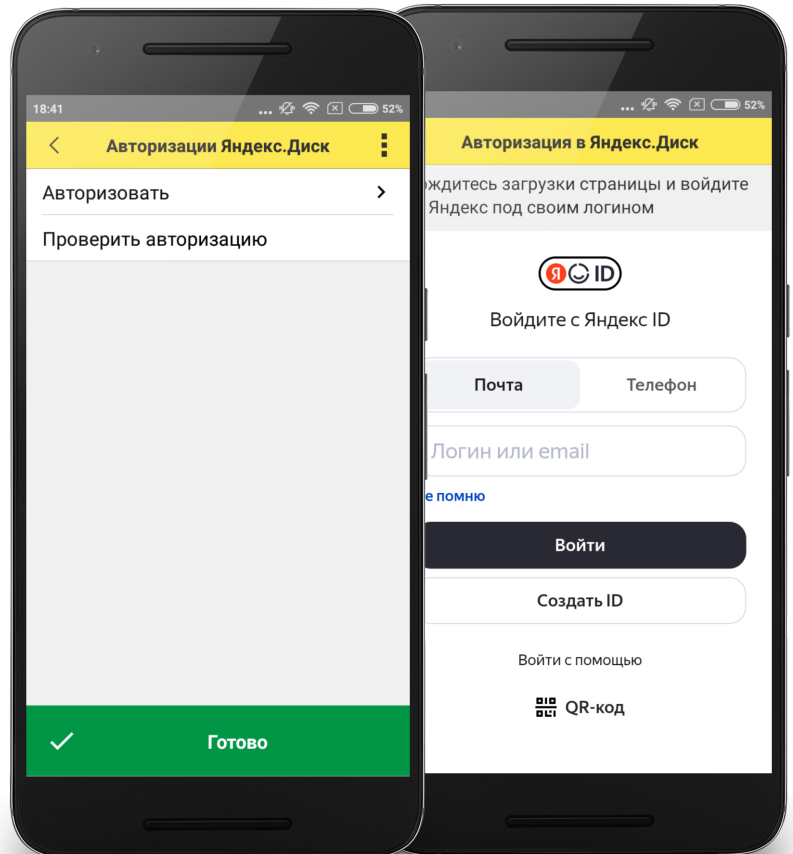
18:41 52%

Авторизации Яндекс.Диск

Авторизовать

Проверить авторизацию

Готово

52%

Авторизация в Яндекс.Диск

ождитесь загрузки страницы и войдите Яндекс под своим логином

Я ID

Войдите с Яндекс ID

Почта

Телефон

Логин или email

е помню

Войти

Создать ID

Войти с помощью

QR-код